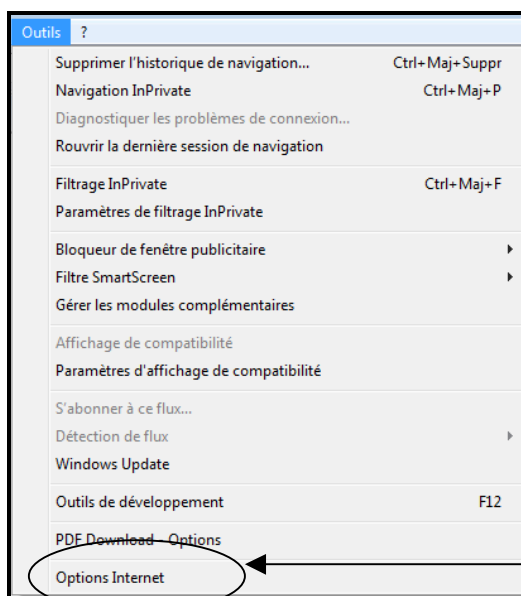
Outils ?

Supprimer l'historique de navigation... Ctrl+Maj+Suppr
Navigation InPrivate Ctrl+Maj+P
Diagnostiquer les problèmes de connexion...
Rouvrir la dernière session de navigation

Filtrage InPrivate Ctrl+Maj+F
Paramètres de filtrage InPrivate

Bloqueur de fenêtre publicitaire
Filtre SmartScreen
Gérer les modules complémentaires

Affichage de compatibilité
Paramètres d'affichage de compatibilité

S'abonner à ce flux...
Détection de flux
Windows Update

Outils de développement F12

PDF Download - Options

Options Internet